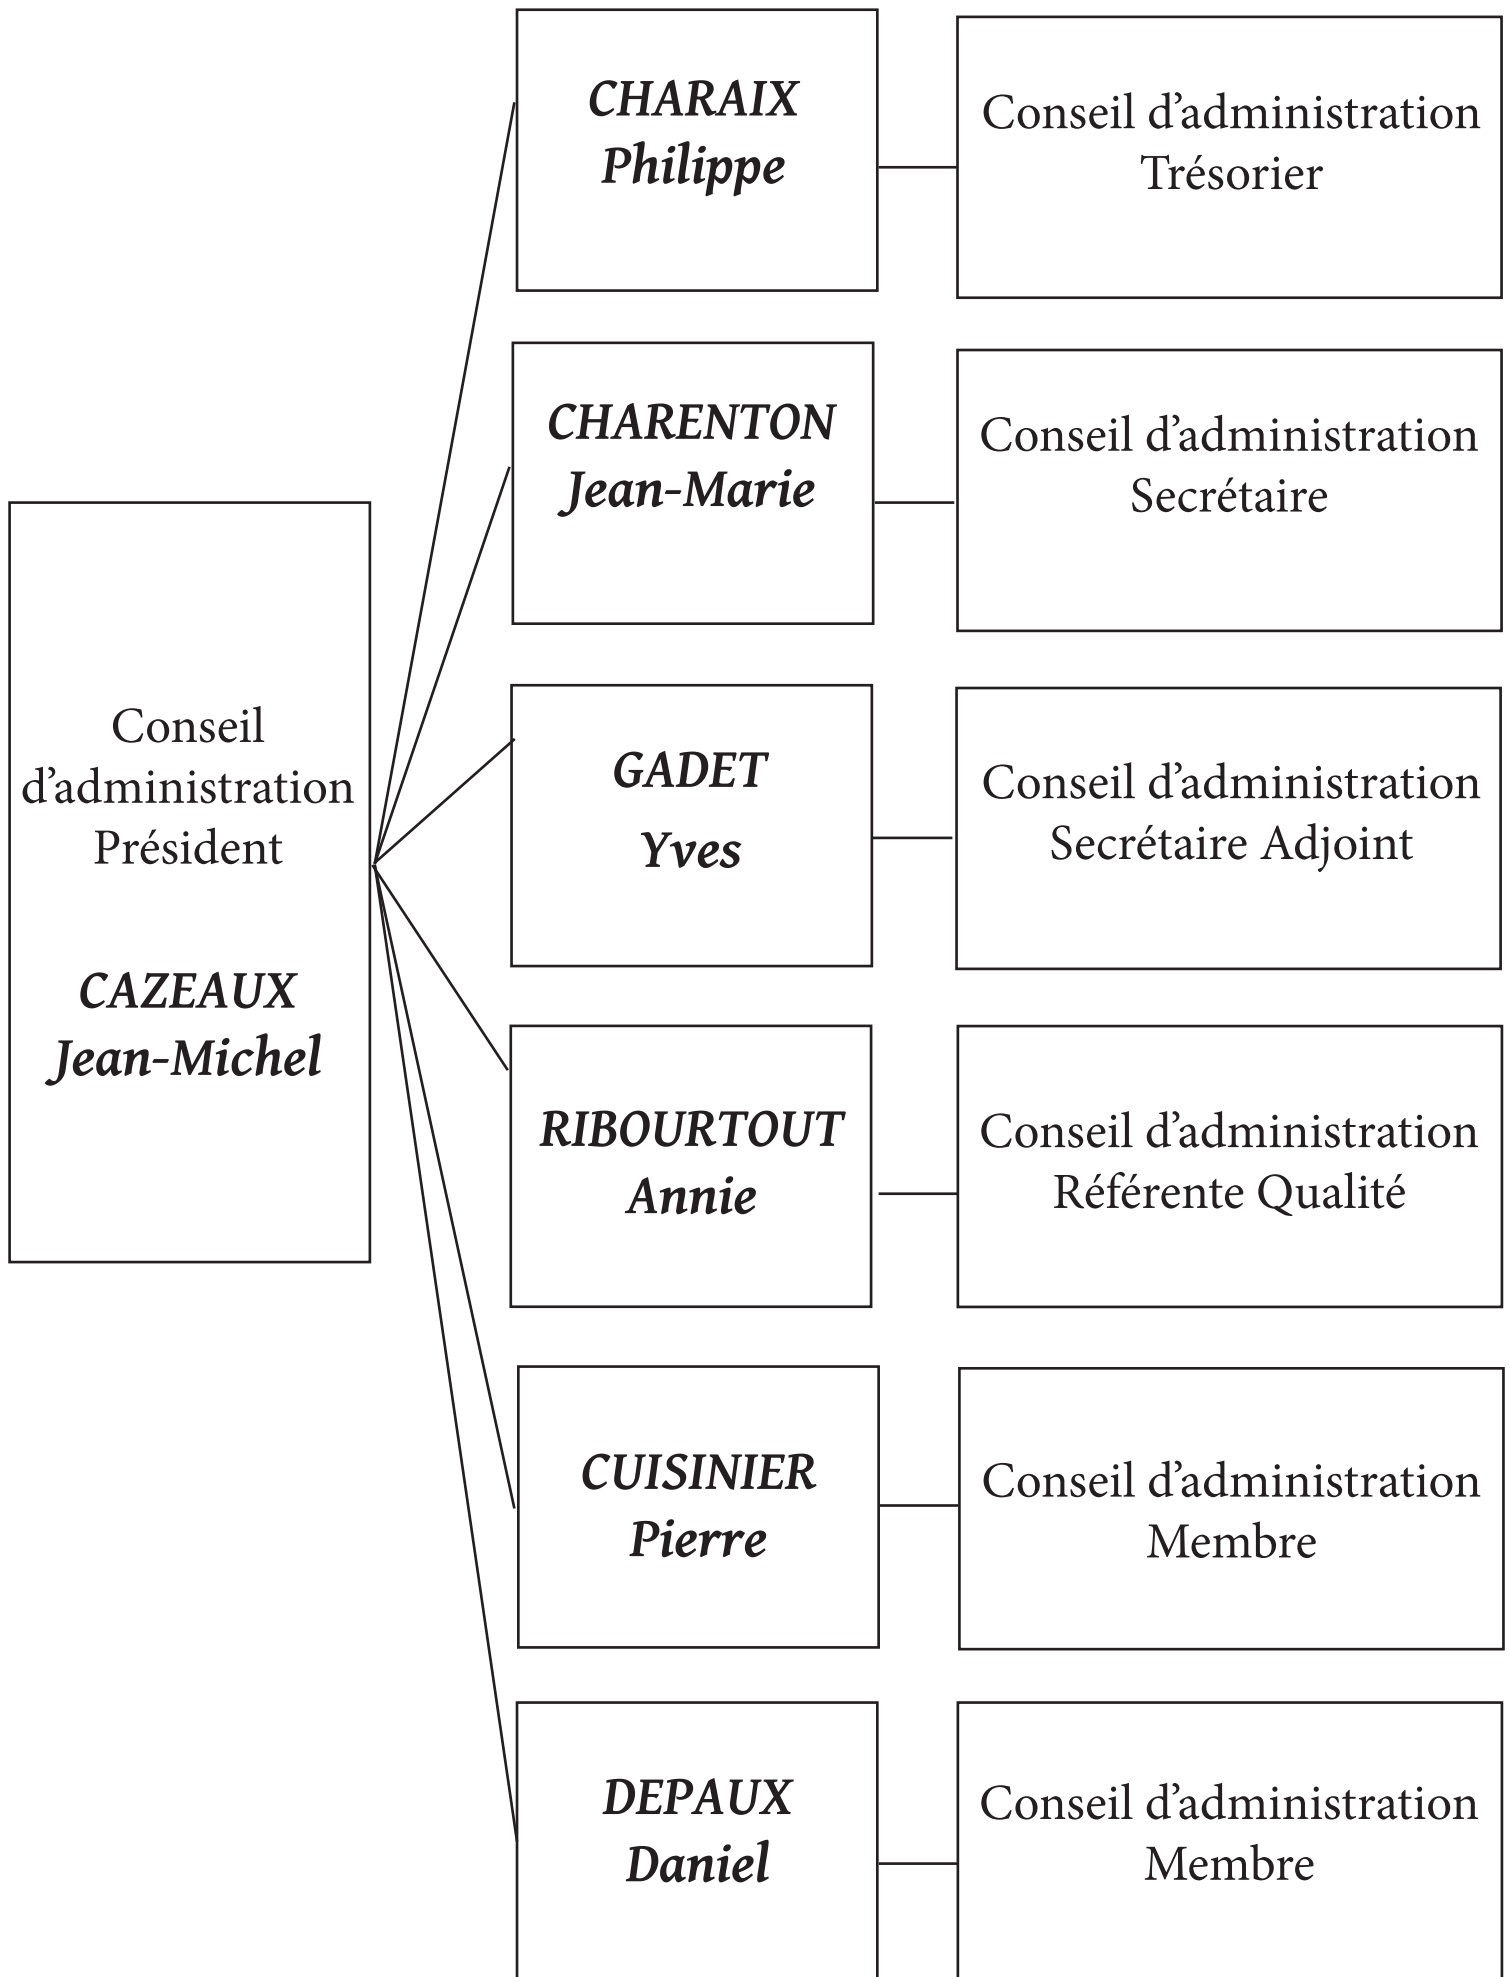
Conseil d’administration Président

CAZEAUX
Jean-Michel

CHARAIX
Philippe

Conseil d’administration
Trésorier

CHARENTON
Jean-Marie

Conseil d’administration
Secrétaire

GADET
Yves

Conseil d’administration
Secrétaire Adjoint

RIBOURTOUT
Annie

Conseil d’administration
Référente Qualité

CUISINIER
Pierre

Conseil d’administration
Membre

DEPAUX
Daniel

Conseil d’administration
Membre